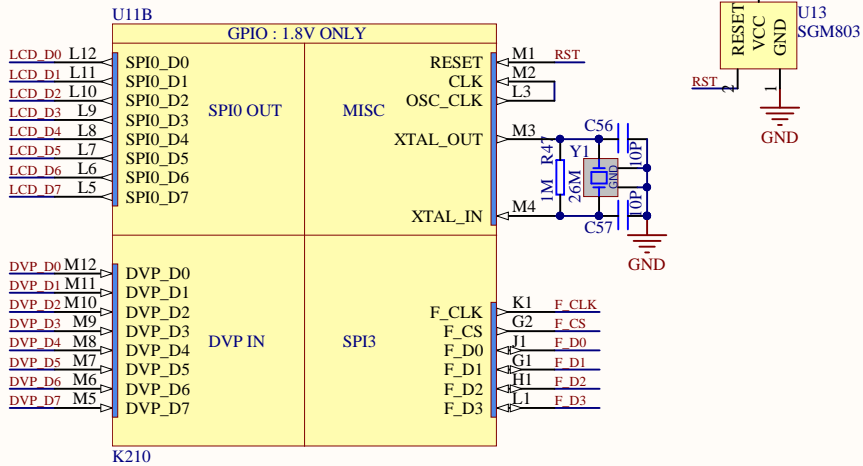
U11B

GPIO : 1.8V ONLY

LCD_D0 L12 SPI0_D0
LCD_D1 L11 SPI0_D1
LCD_D2 L10 SPI0_D2
LCD_D3 L9 SPI0_D3
LCD_D4 L8 SPI0_D4
LCD_D5 L7 SPI0_D5
LCD_D6 L6 SPI0_D6
LCD_D7 L5 SPI0_D7

SPI0 OUT

MISC

RESET M1 RST
CLK M2
OSC_CLK L3
XTAL_OUT M3
XTAL_IN M4

C56
R47
1M
Y1
26M
GND
10P
10P
C57
GND

DVP_D0 M12 DVP_D0
DVP_D1 M11 DVP_D1
DVP_D2 M10 DVP_D2
DVP_D3 M9 DVP_D3
DVP_D4 M8 DVP_D4
DVP_D5 M7 DVP_D5
DVP_D6 M6 DVP_D6
DVP_D7 M5 DVP_D7

DVP IN

SPI3

F_CLK K1 F_CLK
F_CS G2 F_CS
F_D0 J1 F_D0
F_D1 G1 F_D1
F_D2 H1 F_D2
F_D3 L1 F_D3

K210

RESET
VCC
GND
U13
SGM803
RST
2
1
GND